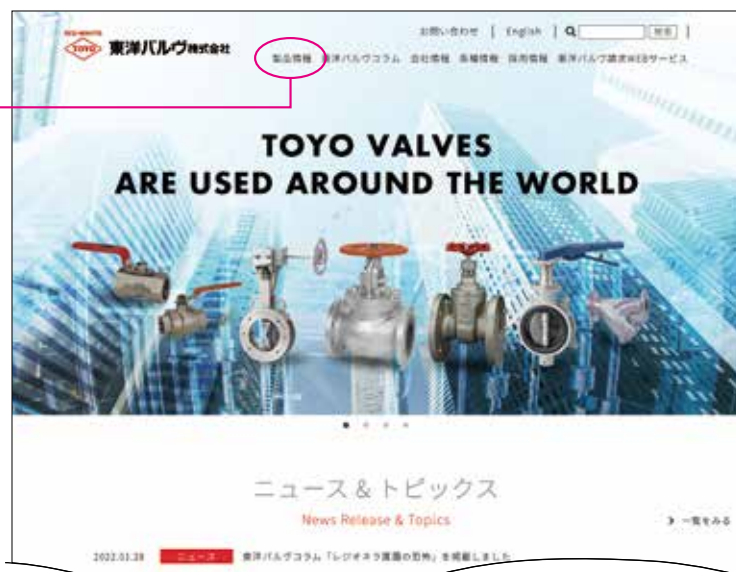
TOYO 東洋バルヴ株式会社

お問い合わせ | English | 検索 |

製品情報 東洋バルヴコラム 会社情報 各種情報 採用情報 東洋バルヴ請求WEBサービス

TOYO VALVES
ARE USED AROUND THE WORLD

ニュース & トピックス
News Release & Topics

> 一覧をみる

2022.03.28 ニュース 東洋バルヴコラム「レジオネラ属菌の恐怖」を掲載しました